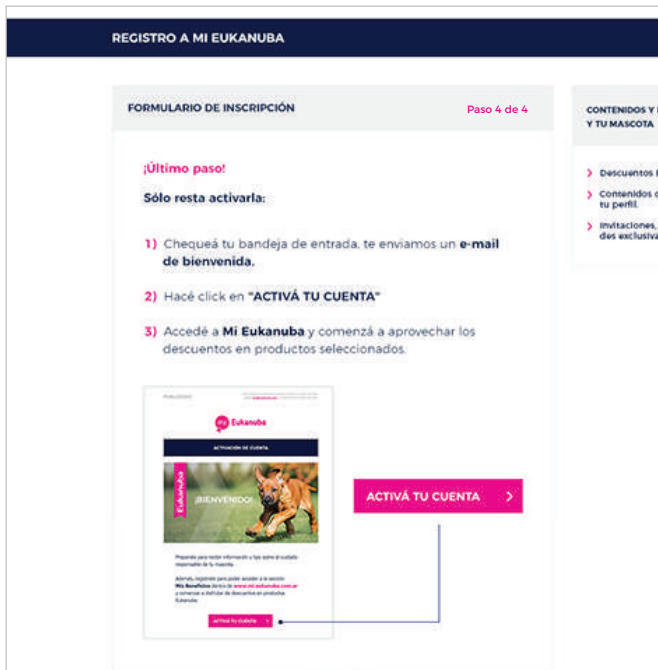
REGISTRO A MI EUKANUBA

FORMULARIO DE INSCRIPCIÓN

Paso 4 de 4

¡Último paso!

Sólo resta activarla:

1) Chequeá tu bandeja de entrada, te enviamos un e-mail de bienvenida.

2) Hacé click en "ACTIVÁ TU CUENTA"

3) Accedé a Mi Eukanuba y comenzá a aprovechar los descuentos en productos seleccionados.

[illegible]

mi Eukanuba

ACTIVACIÓN DE CUENTA

Eukanuba

¡BIENVENIDO!

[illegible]

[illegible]

ACTIVÁ TU CUENTA

ACTIVÁ TU CUENTA

CONTENIDOS Y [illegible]
Y TU MASCOTA

Descuentos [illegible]

Contenidos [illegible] tu perfil.

Invitaciones, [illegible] des exclusiva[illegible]